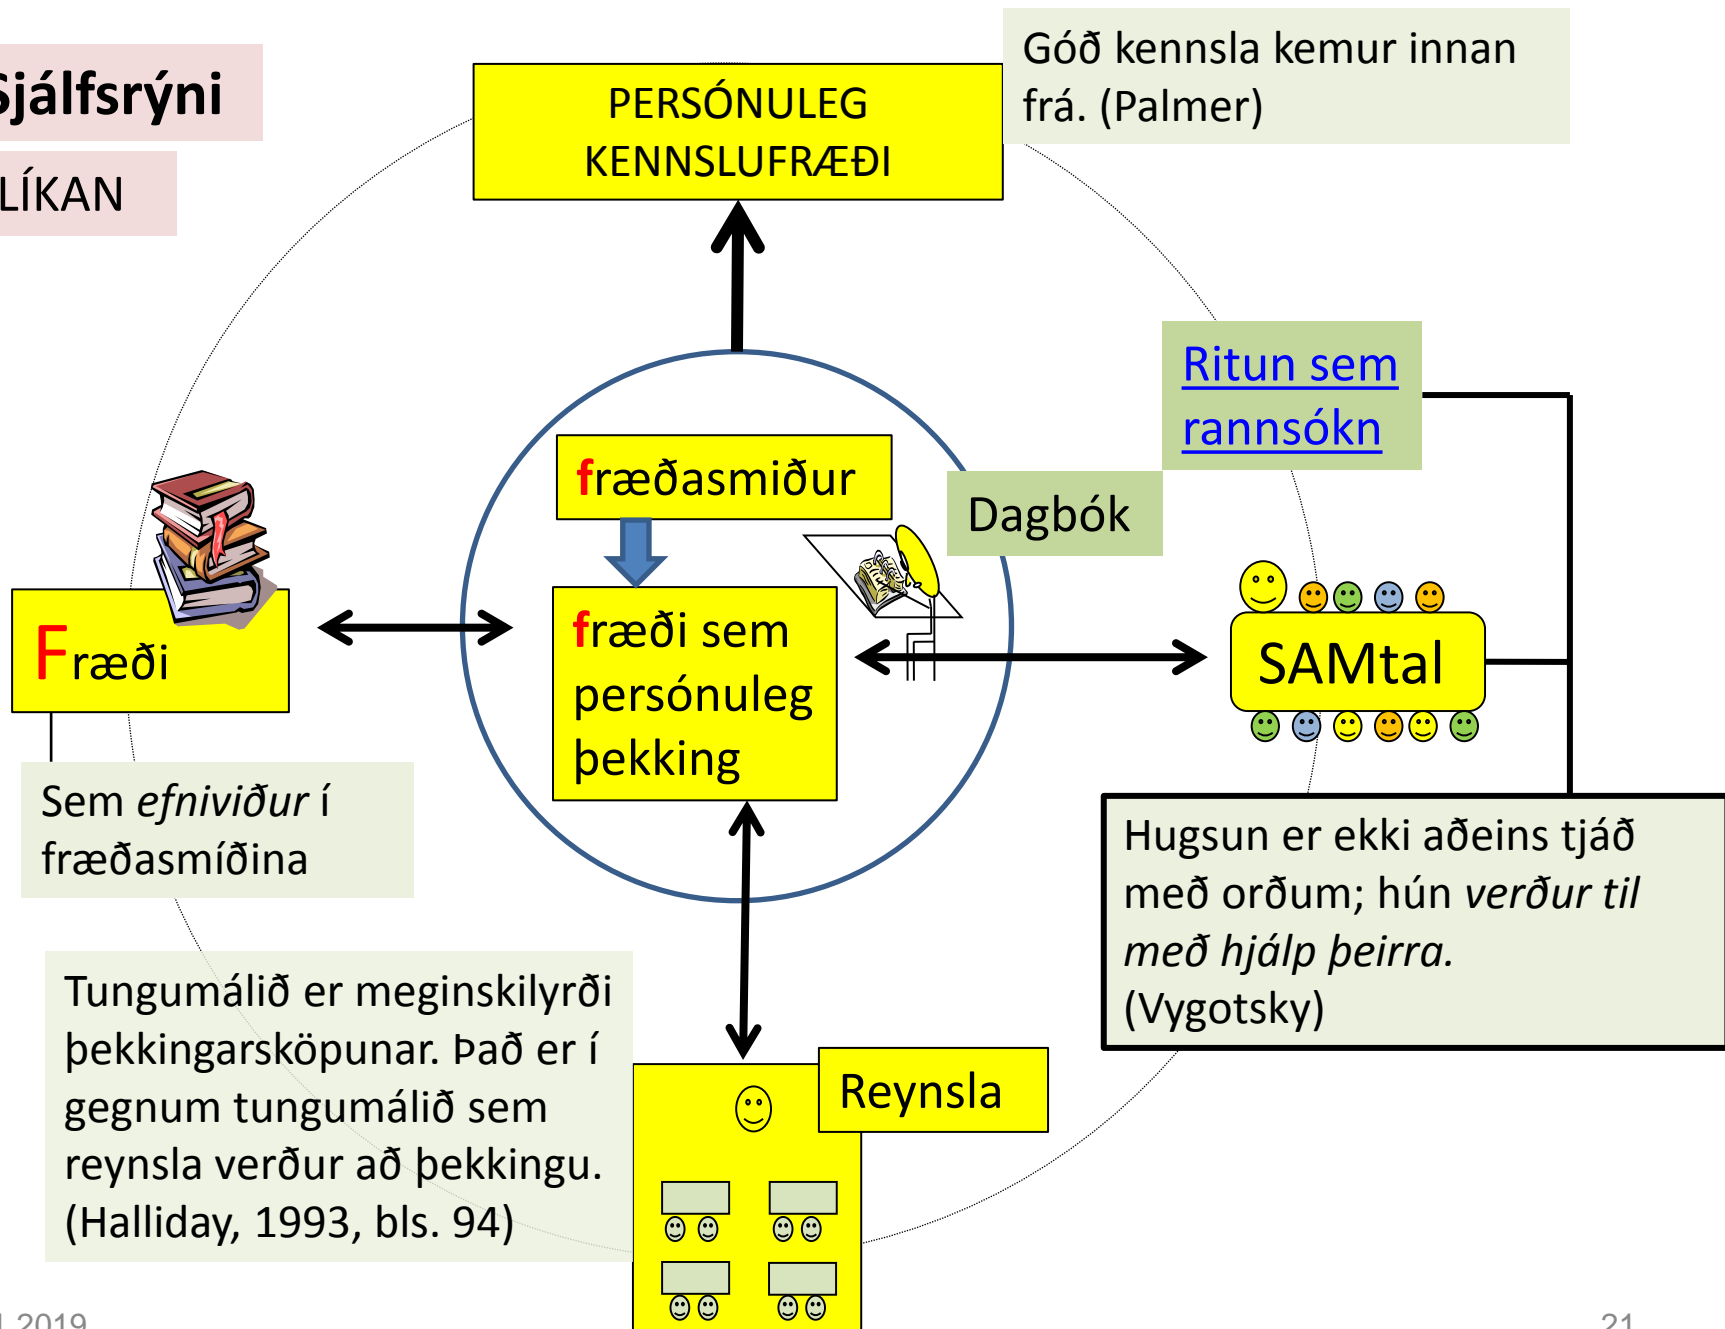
Sjálfsrýni

LÍKAN

PERSÓNULEG KENNSLUFRÆÐI

Góð kennsla kemur innan frá. (Palmer)

Ritun sem rannsókn

fræðasmiður

Dagbók

fræði sem persónuleg þekking

Fræði

SAMtal

Sem *efniviður* í fræðasmíðina

Hugsun er ekki aðeins tjáð með orðum; hún *verður til með hjálp þeirra.* (Vygotsky)

Tungumálið er meginskilyrði þekkingarsköpunar. Það er í gegnum tungumálið sem reynsla verður að þekkingu. (Halliday, 1993, bls. 94)

Reynsla

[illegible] 2019

21